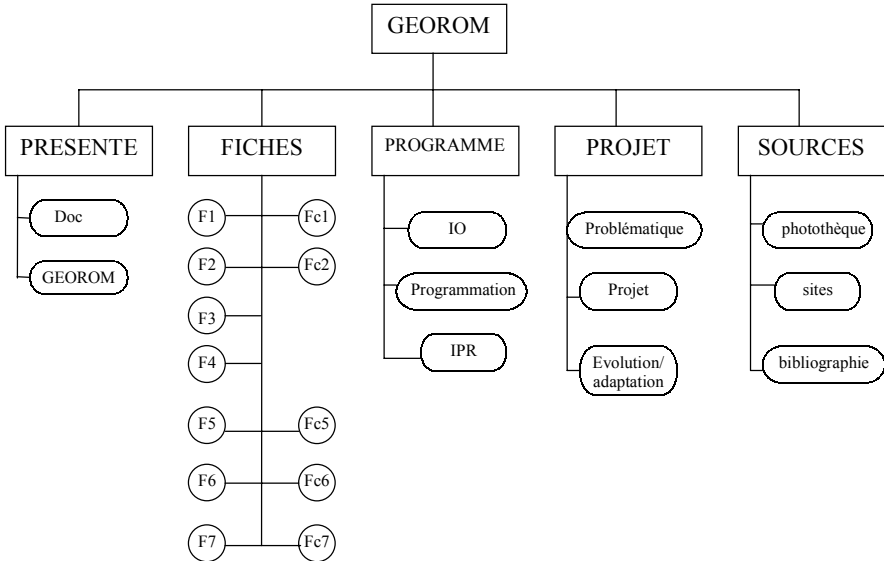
GEOROM

PRESENTE
Doc
GEOROM

FICHES
F1
Fc1
F2
Fc2
F3
F4
F5
Fc5
F6
Fc6
F7
Fc7

PROGRAMME
IO
Programmation
IPR

PROJET
Problématique
Projet
Evolution/ adaptation

SOURCES
photothèque
sites
bibliographie